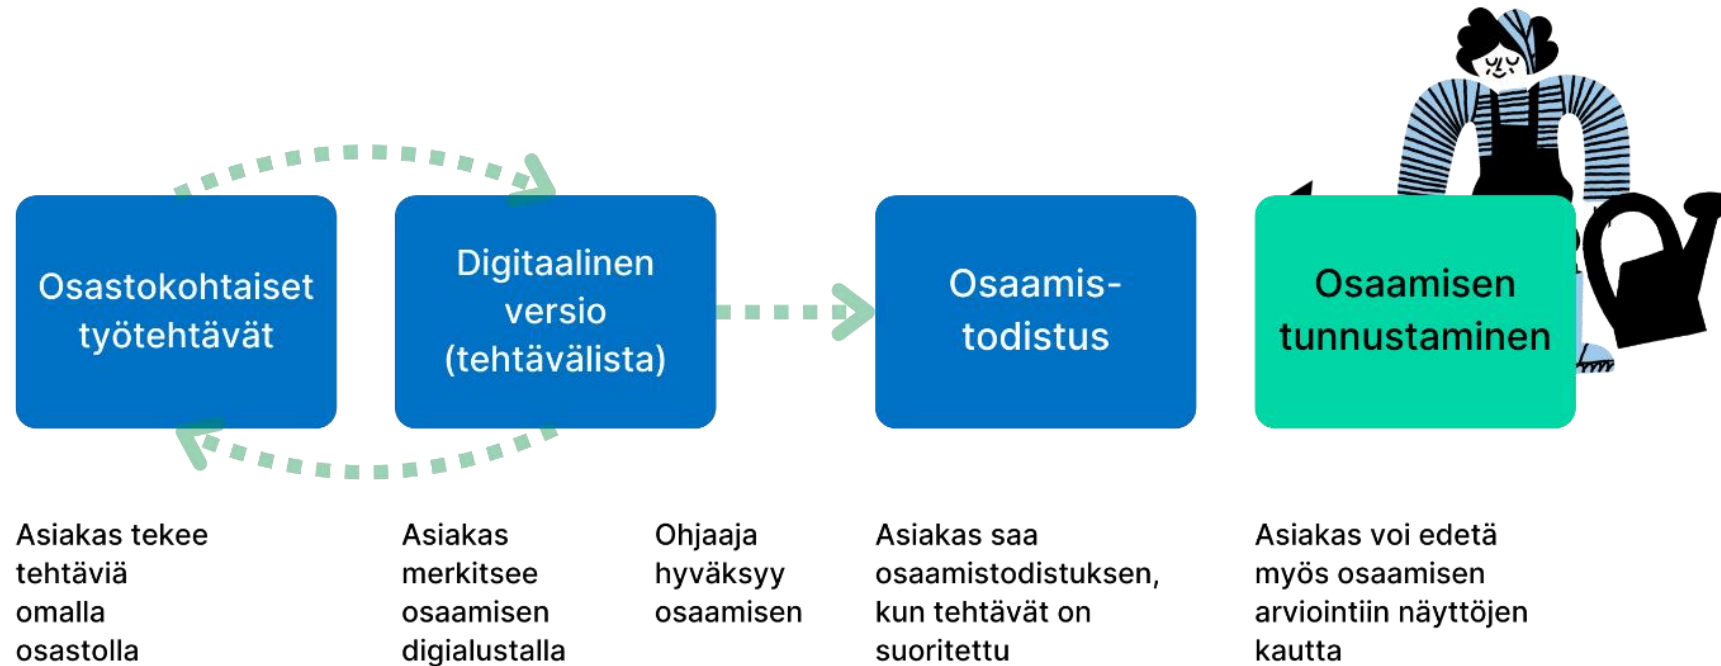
Osastokohtaiset työtehtävät

Digitaalinen versio (tehtävälista)

Osaamis-todistus

Osaamisen tunnustaminen

Asiakas tekee tehtäviä omalla osastolla

Asiakas merkitsee osaamisen digialustalla

Ohjaaja hyväksyy osaamisen

Asiakas saa osaamistodistuksen, kun tehtävät on suoritettu

Asiakas voi edetä myös osaamisen arviointiin näyttöjen kautta